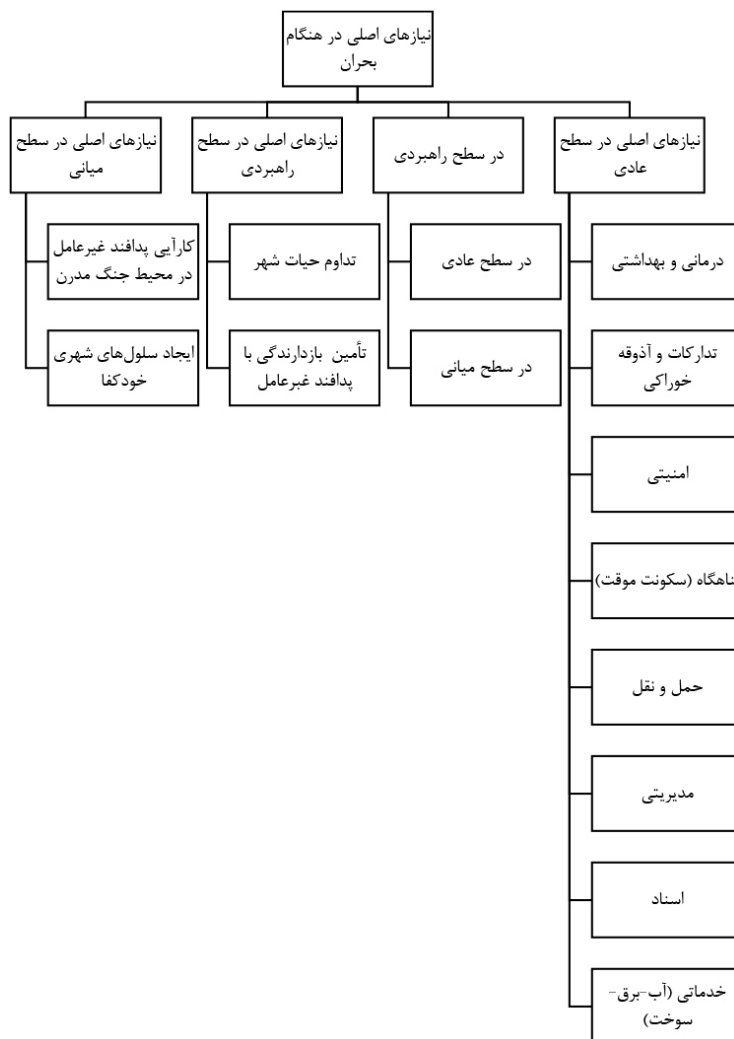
نیازهای اصلی در هنگام بحران

نیازهای اصلی در سطح عادی

در سطح راهبردی

نیازهای اصلی در سطح راهبردی

نیازهای اصلی در سطح میانی

درمانی و بهداشتی

تدارکات و آذوقه خوراکی

امنیتی

ناهگاه (سکونت موقت)

حمل و نقل

مدیریتی

اسناد

خدماتی (آب-برق-سوخت)

در سطح عادی

در سطح میانی

تداوم حیات شهر

تأمین بازدارندگی با پدافند غبرعامل

کارآیی پدافند غیرعامل در محیط جنگ مدرن

ایجاد سلول‌های شهری خودکفا